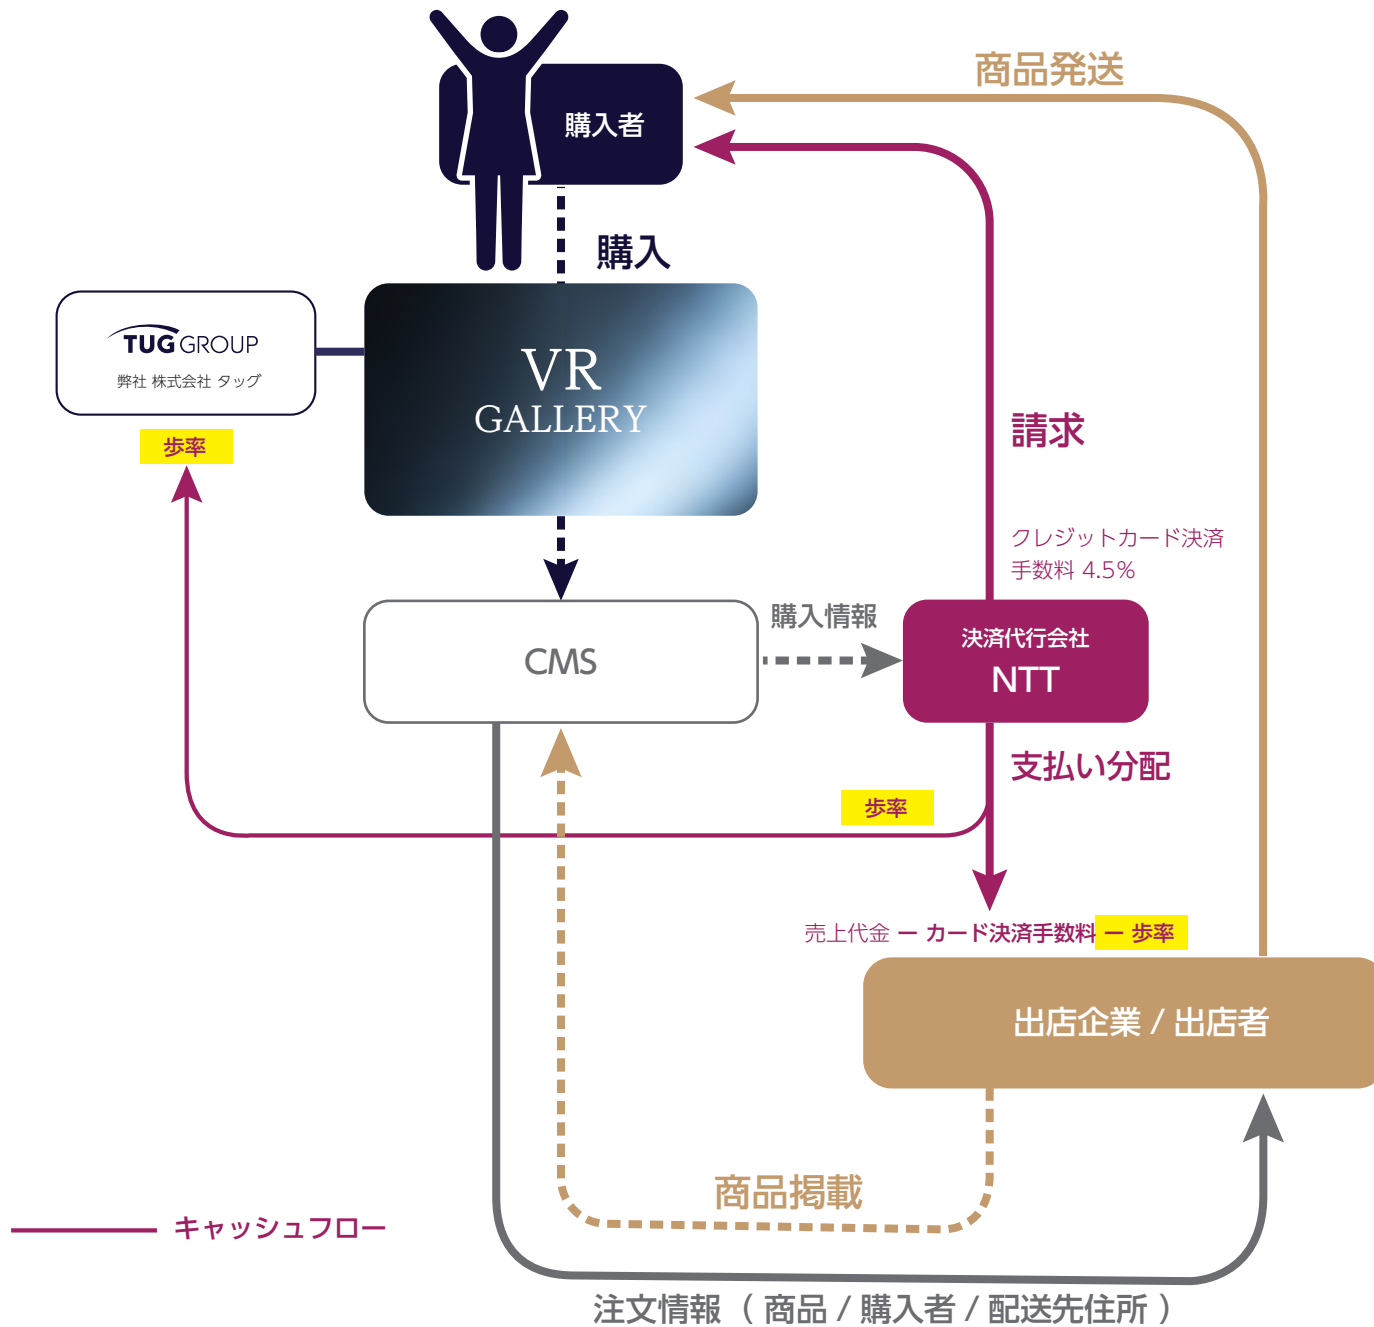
商品発送

購入者

購入

TUG GROUP
弊社 株式会社 タッグ

歩率

VR
GALLERY

請求

クレジットカード決済
手数料 4.5%

CMS

購入情報

決済代行会社
NTT

支払い分配

歩率

売上代金 ー カード決済手数料 ー 歩率

出店企業 / 出店者

商品掲載

キャッシュフロー

注文情報 （ 商品 / 購入者 / 配送先住所 ）